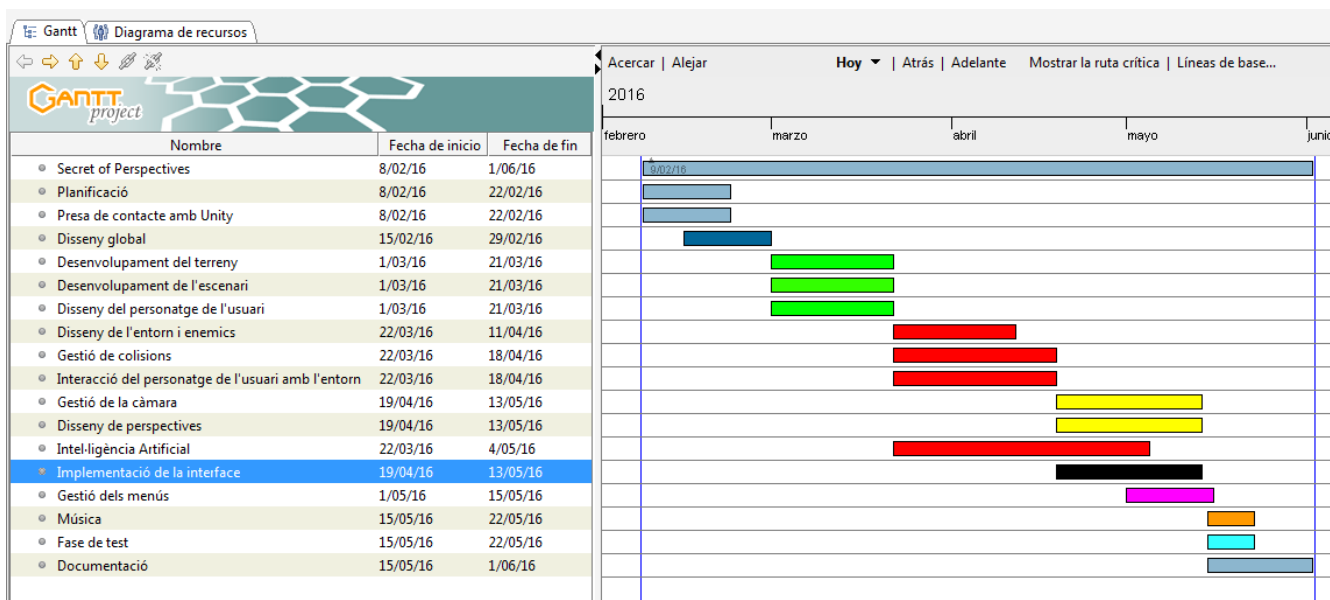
Gantt | Diagrama de recursos

GANTT project

Acercar | Alejar    Hoy ▼ | Atrás | Adelante    Mostrar la ruta crítica | Líneas de base...

2016

febrero    marzo    abril    mayo    junio

9/02/16

| Nombre | Fecha de inicio | Fecha de fin |
|---|---|---|
| Secret of Perspectives | 8/02/16 | 1/06/16 |
| Planificació | 8/02/16 | 22/02/16 |
| Presa de contacte amb Unity | 8/02/16 | 22/02/16 |
| Disseny global | 15/02/16 | 29/02/16 |
| Desenvolupament del terreny | 1/03/16 | 21/03/16 |
| Desenvolupament de l'escenari | 1/03/16 | 21/03/16 |
| Disseny del personatge de l'usuari | 1/03/16 | 21/03/16 |
| Disseny de l'entorn i enemics | 22/03/16 | 11/04/16 |
| Gestió de colisions | 22/03/16 | 18/04/16 |
| Interacció del personatge de l'usuari amb l'entorn | 22/03/16 | 18/04/16 |
| Gestió de la càmara | 19/04/16 | 13/05/16 |
| Disseny de perspectives | 19/04/16 | 13/05/16 |
| Intel·ligència Artificial | 22/03/16 | 4/05/16 |
| Implementació de la interface | 19/04/16 | 13/05/16 |
| Gestió dels menús | 1/05/16 | 15/05/16 |
| Música | 15/05/16 | 22/05/16 |
| Fase de test | 15/05/16 | 22/05/16 |
| Documentació | 15/05/16 | 1/06/16 |